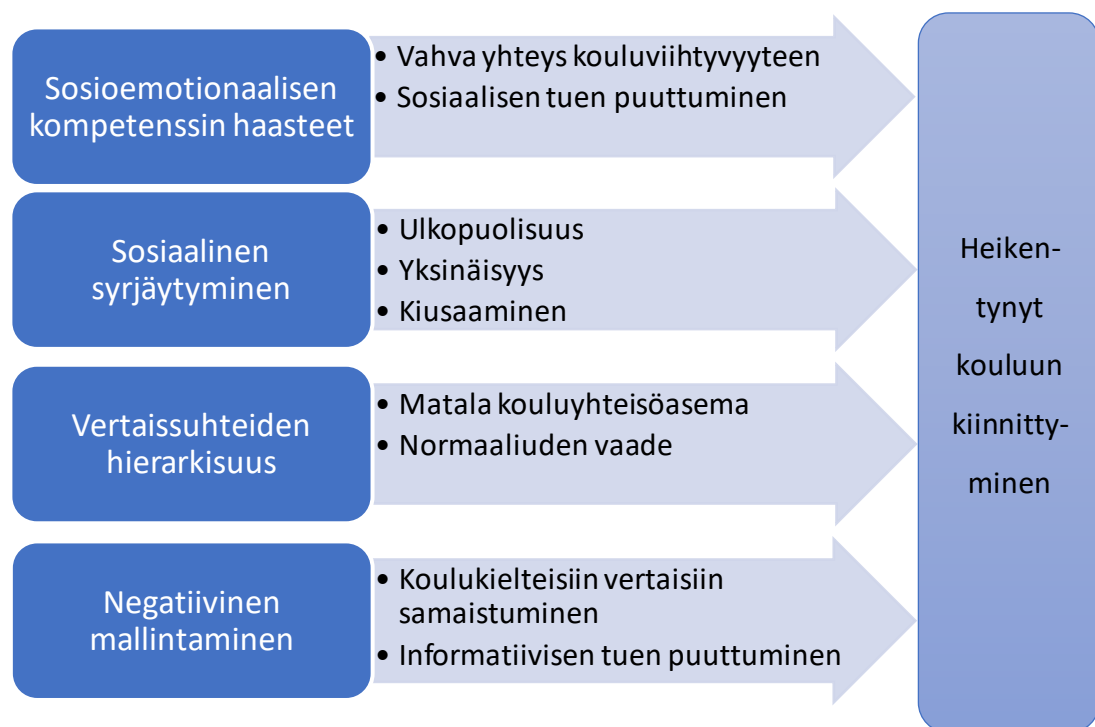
Sosioemotionaalisen kompetenssin haasteet

• Vahva yhteys kouluviihtyvyyteen
• Sosiaalisen tuen puuttuminen

Sosiaalinen syrjäytyminen

• Ulkopuolisuus
• Yksinäisyys
• Kiusaaminen

Vertaissuhteiden hierarkisuus

• Matala kouluyhteisöasema
• Normaaliuden vaade

Negatiivinen mallintaminen

• Koulukielteisiin vertaisiin samaistuminen
• Informatiivisen tuen puuttuminen

Heikentynyt kouluun kiinnittyminen